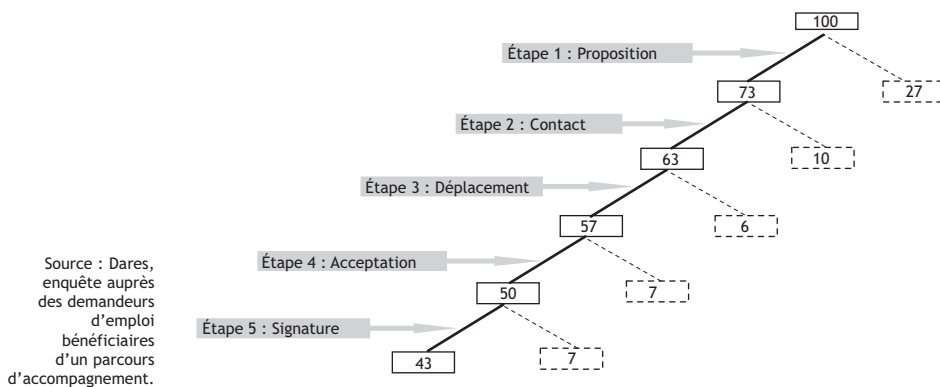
100

Étape 1 : Proposition

27

73

Étape 2 : Contact

10

63

Étape 3 : Déplacement

6

57

Étape 4 : Acceptation

7

50

Étape 5 : Signature

7

43

Source : Dares, enquête auprès des demandeurs d'emploi bénéficiaires d'un parcours d'accompagnement.